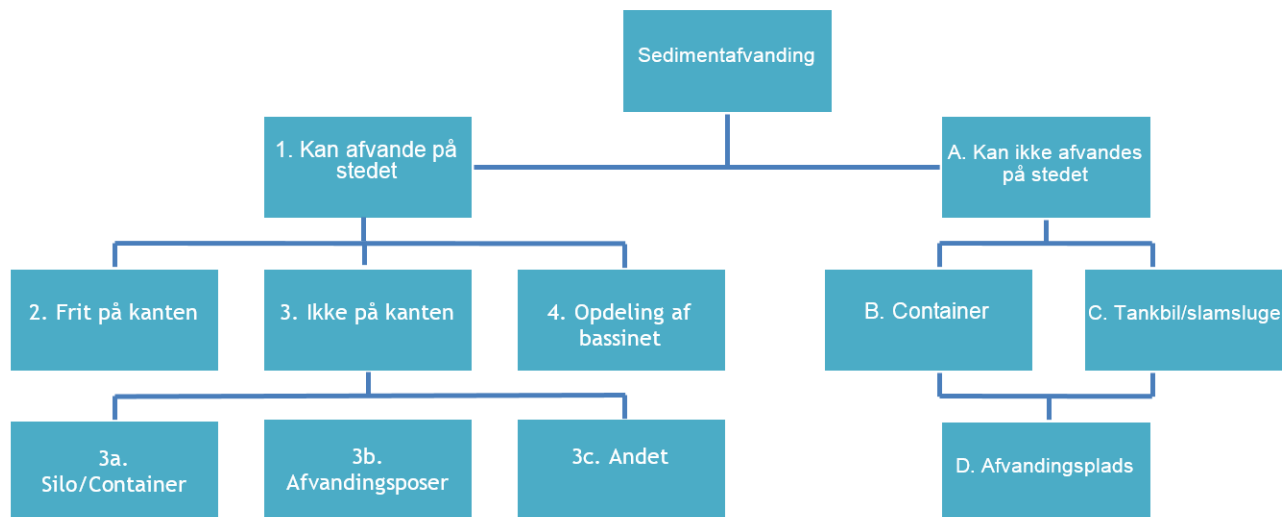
Sedimentafvanding

1. Kan afvande på stedet

A. Kan ikke afvandes på stedet

2. Frit på kanten

3. Ikke på kanten

4. Opdeling af bassinet

B. Container

C. Tankbil/slamsluge

3a. Silo/Container

3b. Afvandingsposer

3c. Andet

D. Afvandingsplads